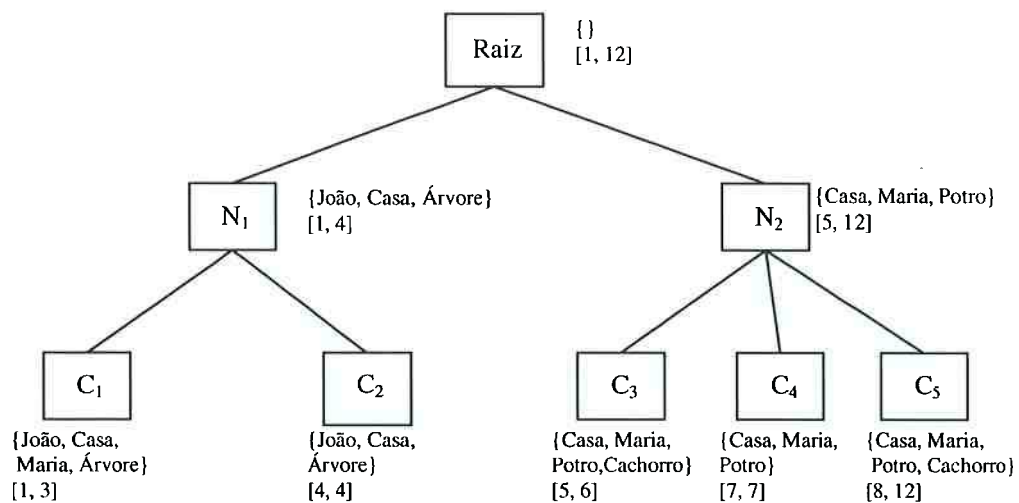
Raiz
{}
[1, 12]

$N_1$
{João, Casa, Árvore}
[1, 4]

$N_2$
{Casa, Maria, Potro}
[5, 12]

$C_1$
{João, Casa, Maria, Árvore}
[1, 3]

$C_2$
{João, Casa, Árvore}
[4, 4]

$C_3$
{Casa, Maria, Potro,Cachorro}
[5, 6]

$C_4$
{Casa, Maria, Potro}
[7, 7]

$C_5$
{Casa, Maria, Potro, Cachorro}
[8, 12]